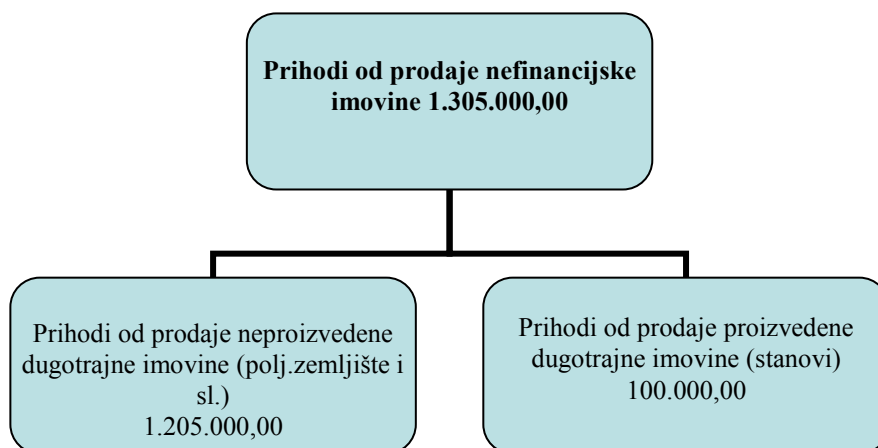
Prihodi od prodaje nefinancijske imovine 1.305.000,00

Prihodi od prodaje neproizvedene dugotrajne imovine (polj.zemljište i sl.)
1.205.000,00

Prihodi od prodaje proizvedene dugotrajne imovine (stanovi)
100.000,00